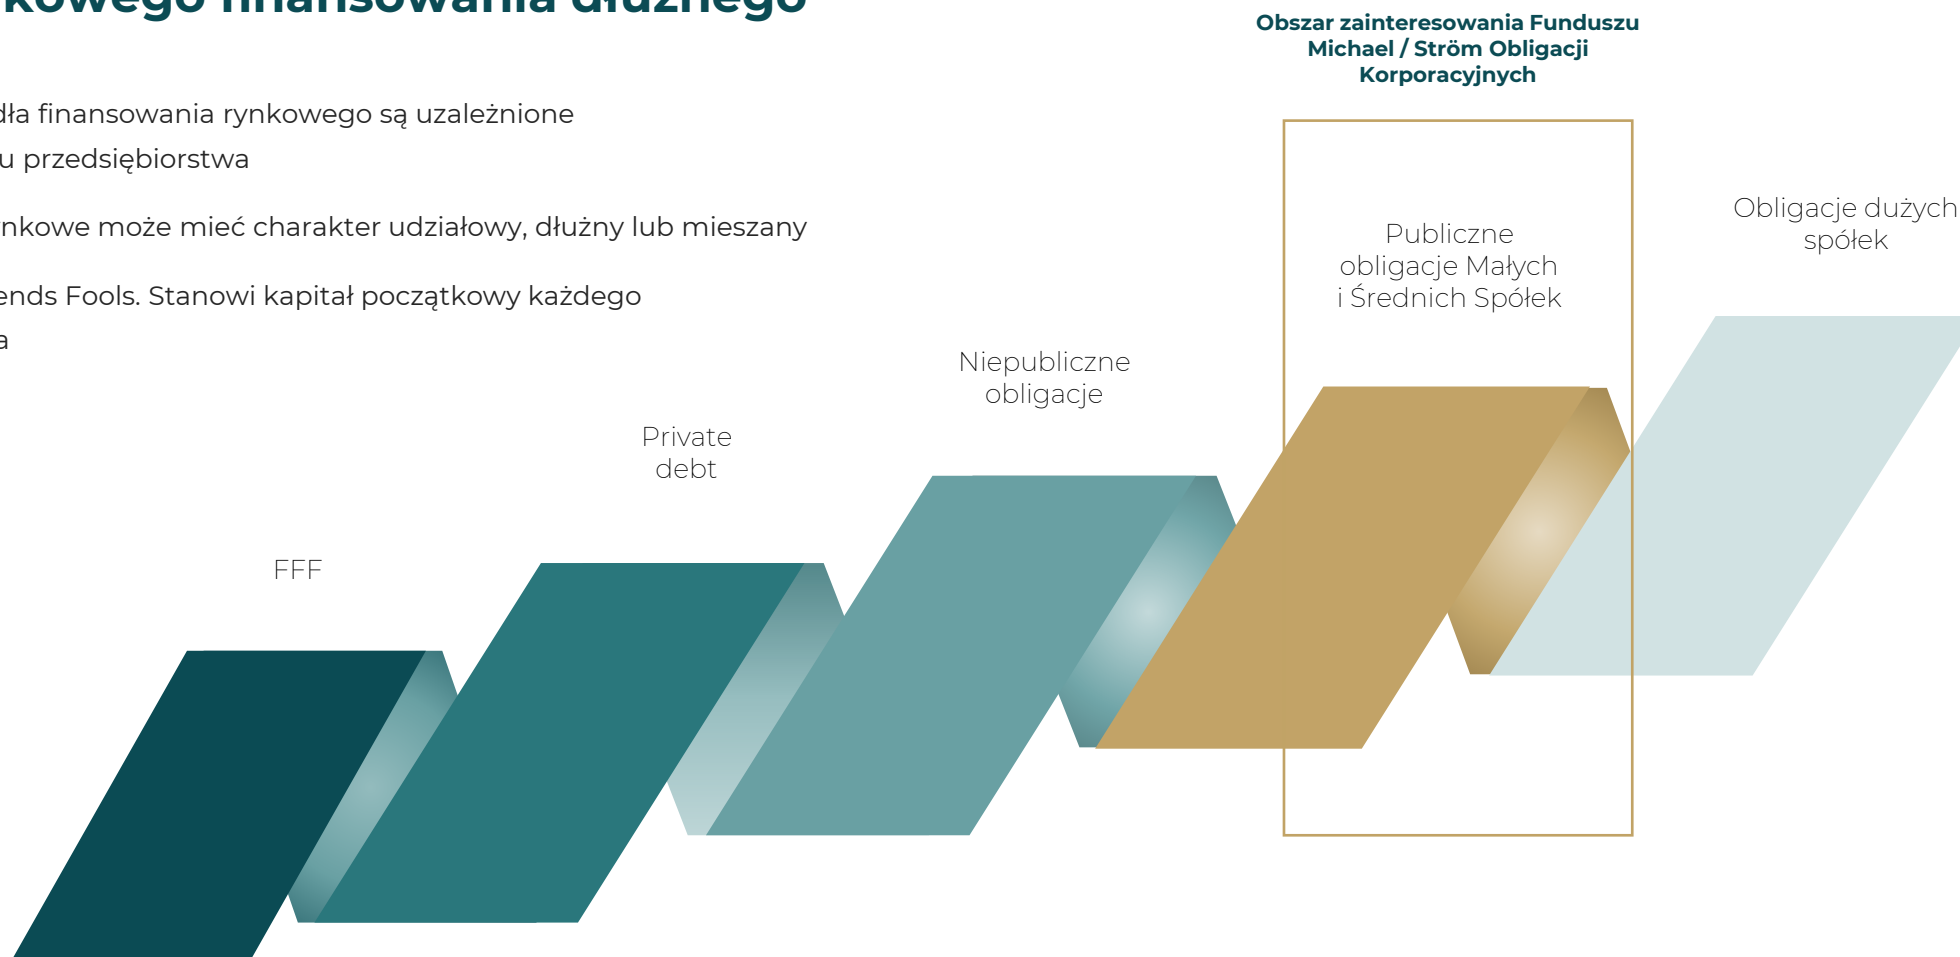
kowego finansowania dłużnego

dła finansowania rynkowego są uzależnione
u przedsiębiorstwa

nkowe może mieć charakter udziałowy, dłużny lub mieszany

ends Fools. Stanowi kapitał początkowy każdego
a

Obszar zainteresowania Funduszu Michael / Ström Obligacji Korporacyjnych

Publiczne obligacje Małych i Średnich Spółek

Obligacje dużych spółek

Niepubliczne obligacje

Private debt

FFF